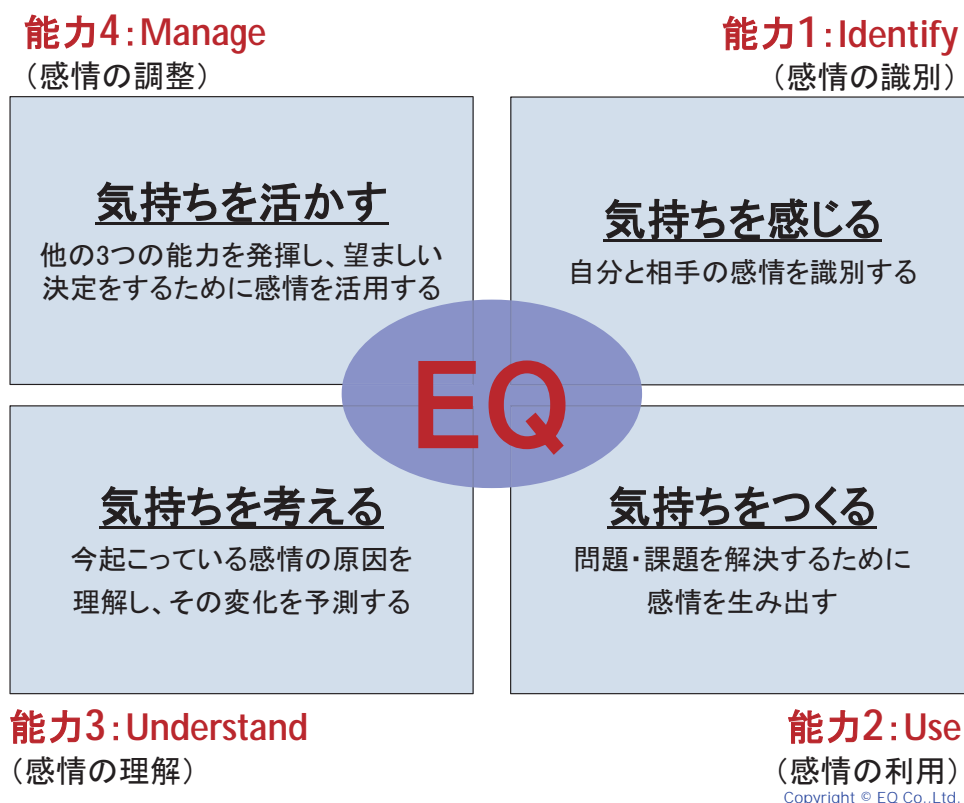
能力4：Manage
（感情の調整）

能力1：Identify
（感情の識別）

気持ちを活かす
他の3つの能力を発揮し、望ましい決定をするために感情を活用する

気持ちを感じる
自分と相手の感情を識別する

EQ

気持ちを考える
今起こっている感情の原因を理解し、その変化を予測する

気持ちをつくる
問題・課題を解決するために感情を生み出す

能力3：Understand
（感情の理解）

能力2：Use
（感情の利用）

Copyright © EQ Co.,Ltd.